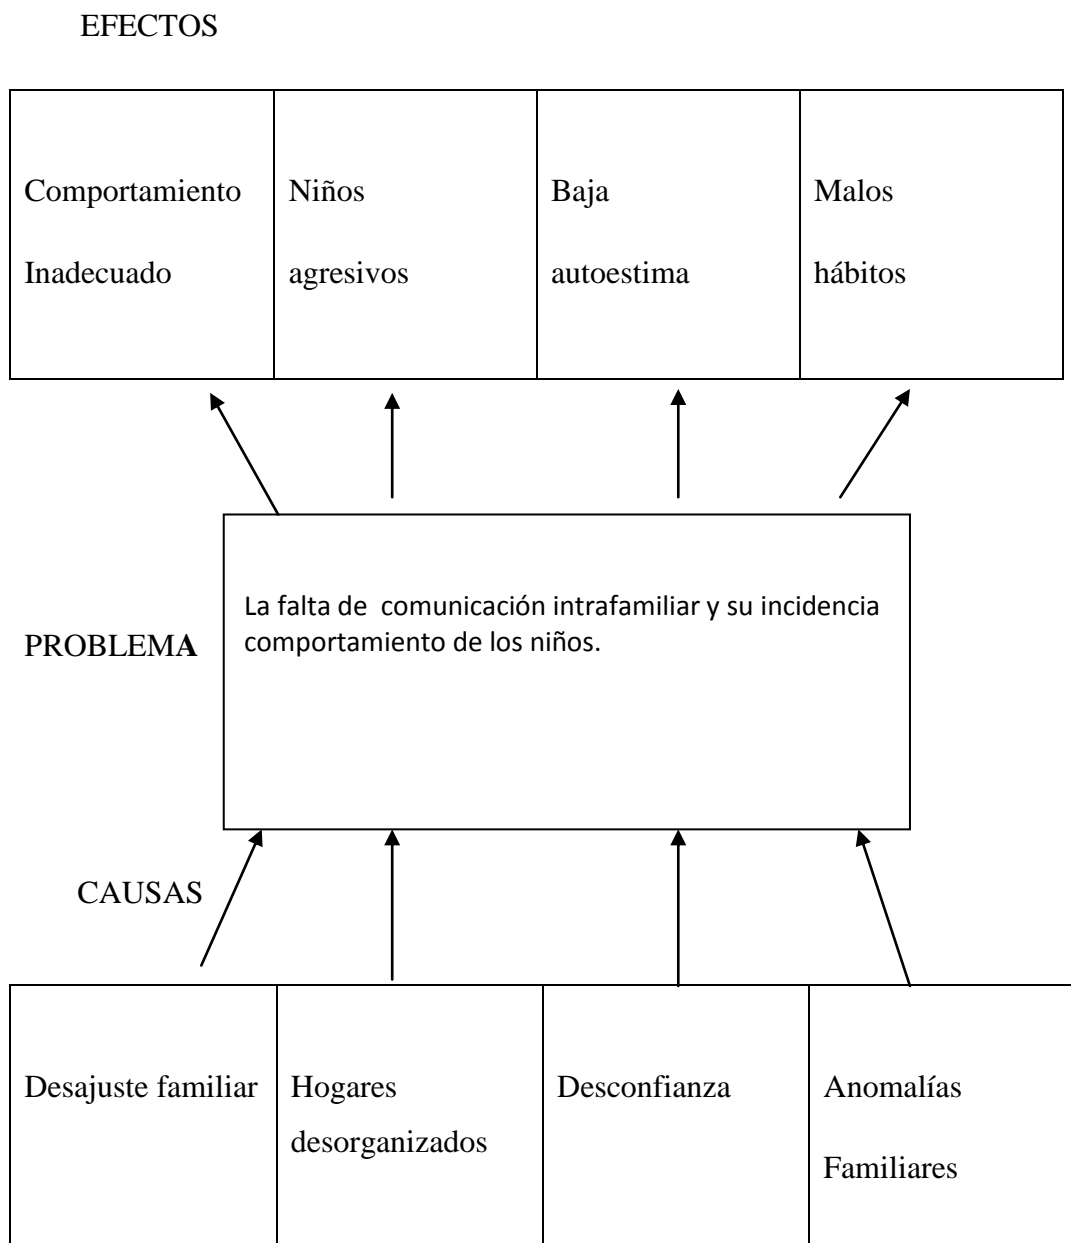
EFECTOS

| Comportamiento Inadecuado | Niños agresivos | Baja autoestima | Malos hábitos |
|---|---|---|---|

PROBLEMA

La falta de comunicación intrafamiliar y su incidencia comportamiento de los niños.

CAUSAS

| Desajuste familiar | Hogares desorganizados | Desconfianza | Anomalías Familiares |
|---|---|---|---|